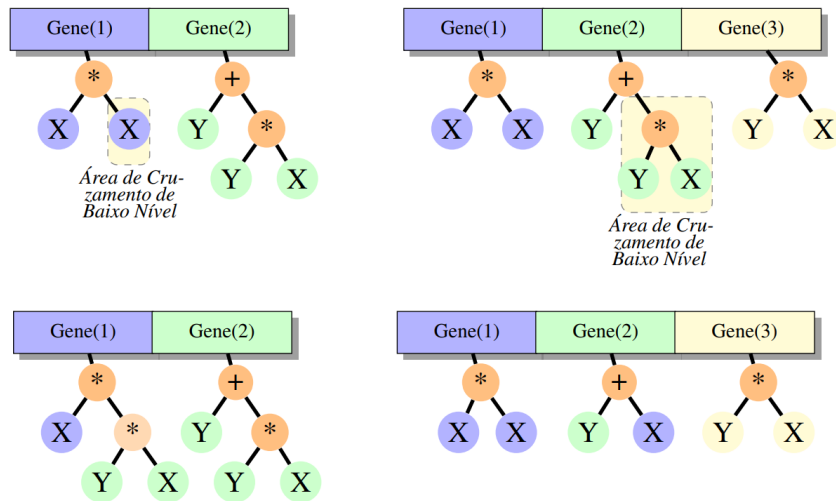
Gene(1) Gene(2)

*
X X
+
Y *
Y X

Área de Cruzamento de Baixo Nível

Gene(1) Gene(2) Gene(3)

*
X X
+
Y *
Y X
*
Y X

Área de Cruzamento de Baixo Nível

Gene(1) Gene(2)

*
X *
Y X
+
Y *
Y X

Gene(1) Gene(2) Gene(3)

*
X X
+
Y X
*
Y X